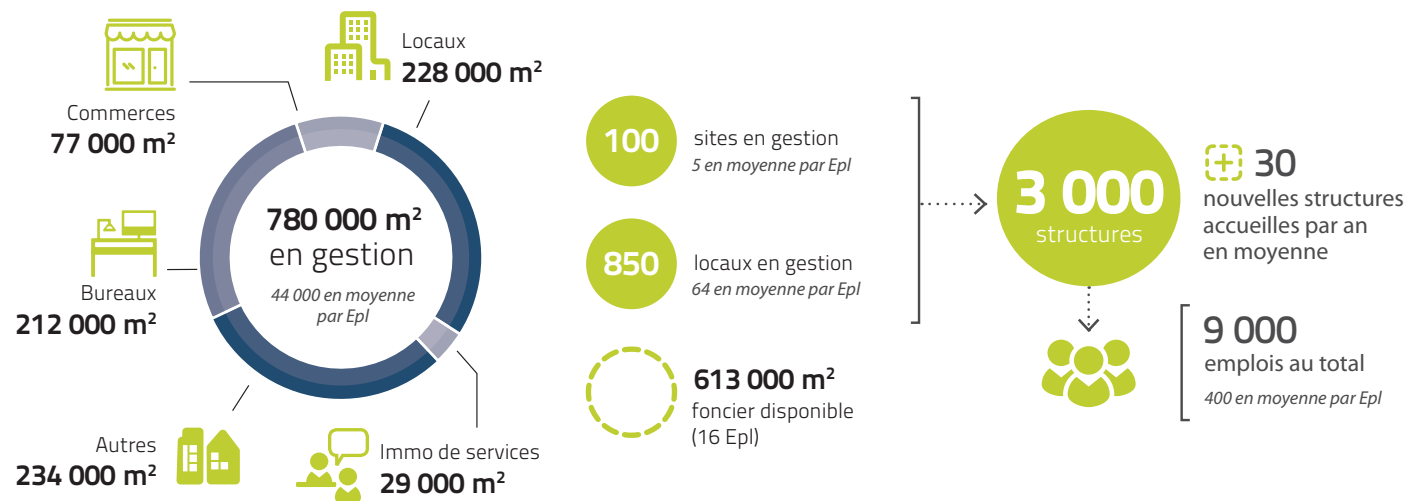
Locaux
228 000 m²

Commerces
77 000 m²

780 000 m²
en gestion
44 000 en moyenne par Epl

Bureaux
212 000 m²

Autres
234 000 m²

Immo de services
29 000 m²

100 sites en gestion
5 en moyenne par Epl

850 locaux en gestion
64 en moyenne par Epl

613 000 m²
foncier disponible
(16 Epl)

3 000
structures

30
nouvelles structures accueilles par an en moyenne

9 000
emplois au total
400 en moyenne par Epl